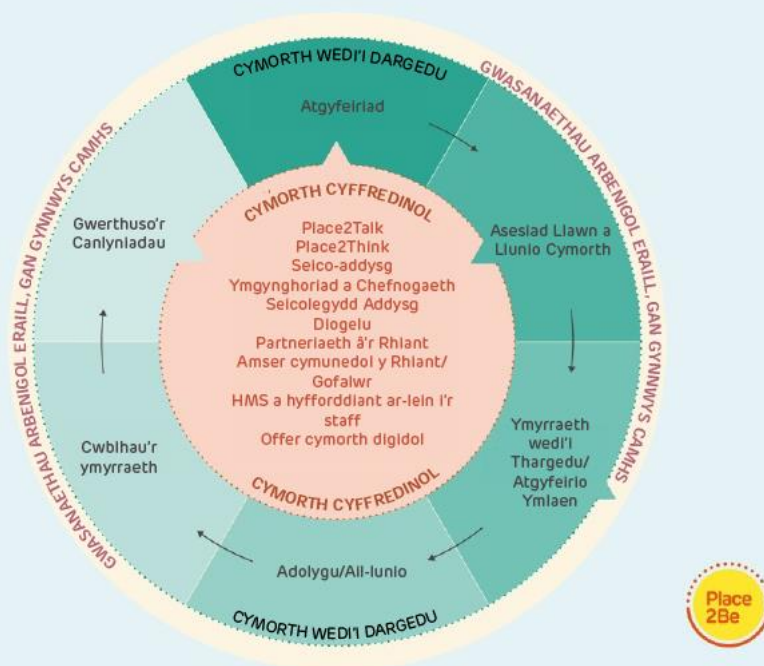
CYMORTH WEDI'I DARGEDU

Atgyfeiriad

GWASANAETHAU ARBENIGOL ERAILL, GAN GYNNWYS CAMHS

Asesiad Llawn a Llunio Cymorth

Ymyrraeth wedi'i Thargedu/ Atgyfeirio Ymlaen

Adolygu/Ail-lunio

CYMORTH WEDI'I DARGEDU

Cwblhau'r ymyrraeth

GWASANAETHAU ARBENIGOL ERAILL, GAN GYNNWYS CAMHS

Gwerthuso'r Canlyniadau

CYMORTH CYFFREDINOL

Place2Talk
Place2Think
Seico-addysg
Ymgynghoriad a Chefnogaeth
Seicolegydd Addysg
Diogelu
Partneriaeth â'r Rhiant
Amser cymunedol y Rhiant/ Gofalwr
HMS a hyfforddiant ar-lein i'r staff
Offer cymorth digidol

CYMORTH CYFFREDINOL

Place 2Be